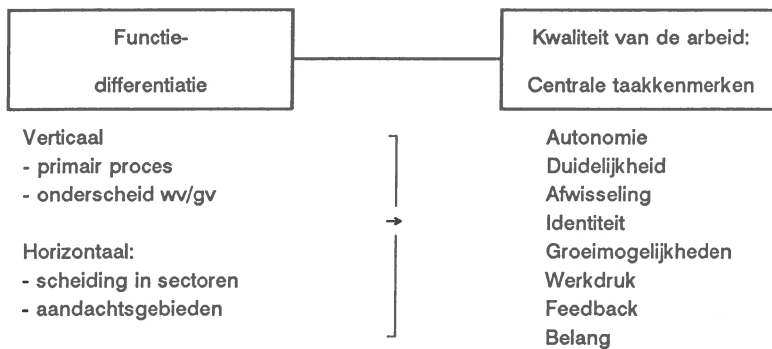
Functiedifferentiatie

Kwaliteit van de arbeid:
Centrale taakkenmerken

Verticaal
- primair proces
- onderscheid wv/gv

Horizontaal:
- scheiding in sectoren
- aandachtsgebieden

→

Autonomie
Duidelijkheid
Afwisseling
Identiteit
Groeimogelijkheden
Werkdruk
Feedback
Belang